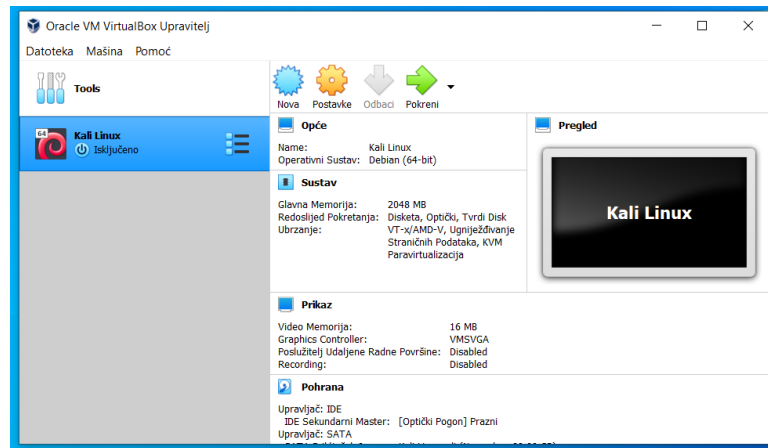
Oracle VM VirtualBox Upravitelj

Datoteka Mašina Pomoć

Tools

Nova Postavke Odbaci Pokreni

Kali Linux
Isključeno

Opće

Name: Kali Linux
Operativni Sustav: Debian (64-bit)

Sustav

Glavna Memorija: 2048 MB
Redoslijed Pokretanja: Disketa, Optički, Tvrdi Disk
Ubrzanje: VT-x/AMD-V, Ugniježđivanje Straničnih Podataka, KVM Paravirtualizacija

Pregled

Kali Linux

Prikaz

Video Memorija: 16 MB
Graphics Controller: VMSVGA
Poslužitelj Udaljene Radne Površine: Disabled
Recording: Disabled

Pohrana

Upravljač: IDE
IDE Sekundarni Master: [Optički Pogon] Prazni
Upravljač: SATA
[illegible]